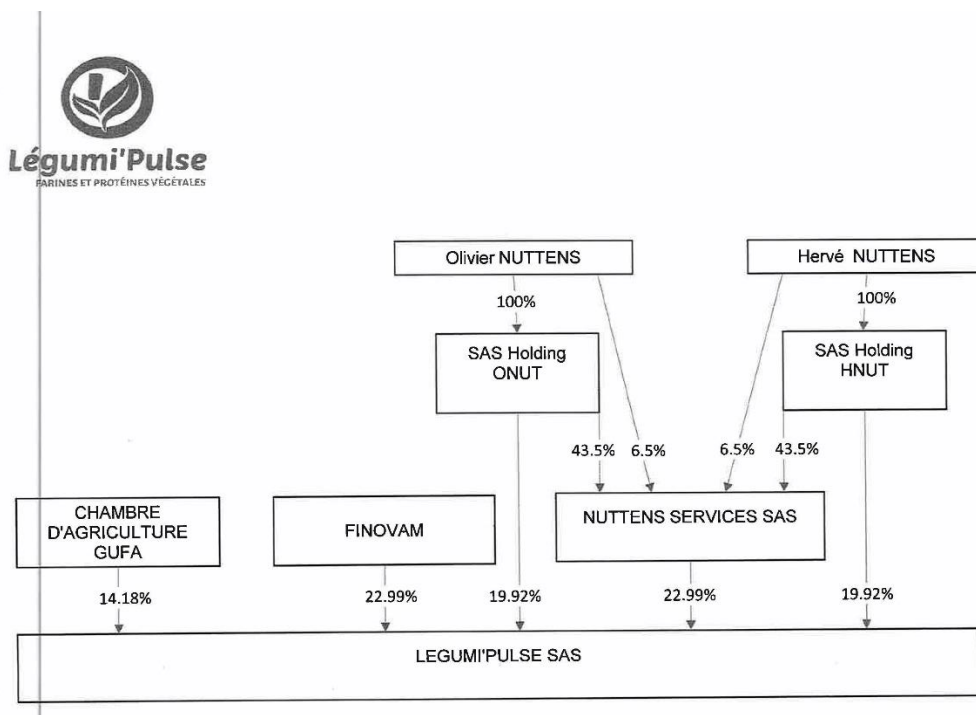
Légumi'Pulse
FARINES ET PROTÉINES VÉGÉTALES

Olivier NUTTENS

Hervé NUTTENS

100%

100%

SAS Holding ONUT

SAS Holding HNUT

43.5%

6.5%

6.5%

43.5%

CHAMBRE D'AGRICULTURE GUFA

FINOVAM

NUTTENS SERVICES SAS

14.18%

22.99%

19.92%

22.99%

19.92%

LEGUMI'PULSE SAS